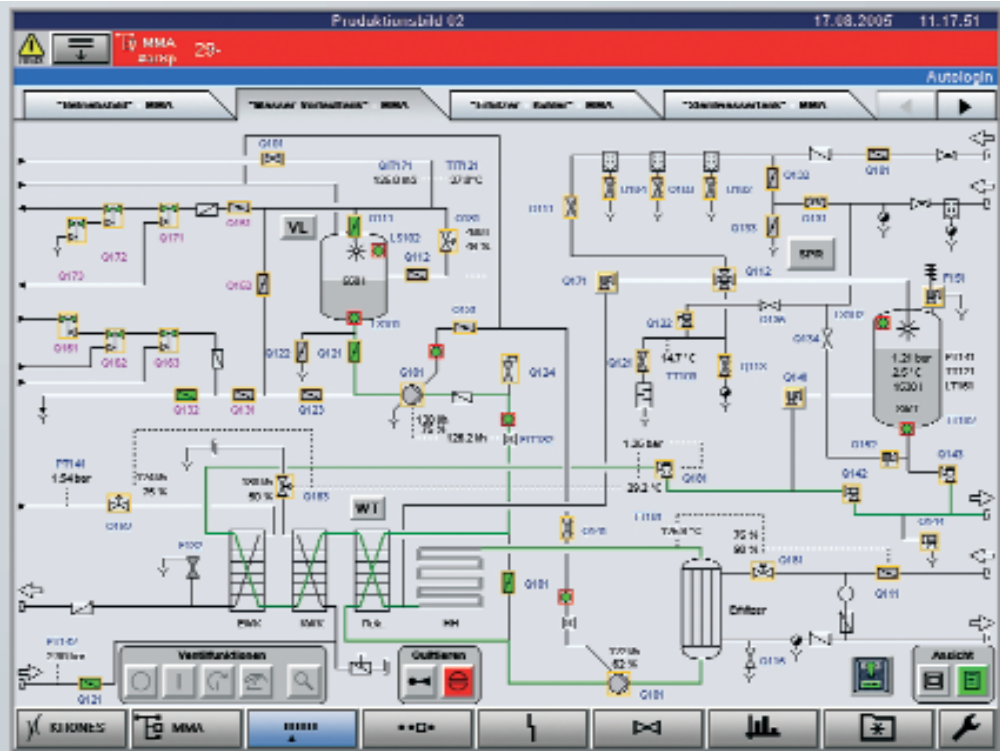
Produktionsbild 02

17.08.2005 11.17.51

MMA

28-

Autologin

VL

WT

SPR

Q101

Q112

Q121

Q122

Q123

Q124

Q131

Q132

Q134

Q141

Q142

Q143

Q151

Q152

Q153

Q161

Q162

Q163

Q171

Q172

Q173

Q181

1.54 bar

128.2 l/h

14.7 °C

1.21 bar

25 %

50 %

29.2 °C

75 %

99 %

62 %

1.35 bar

Enfizer

KW1

Ventilfunktionen

Quittieren

Ansicht

RHONES

MMA